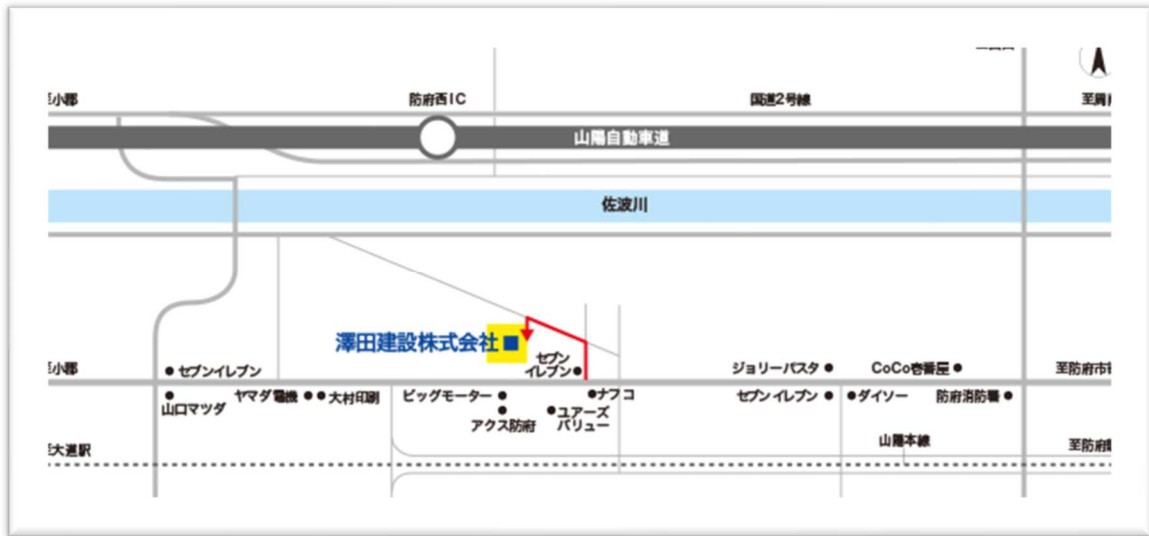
至小郡

防府西IC

国道2号線

至周

山陽自動車道

佐波川

澤田建設株式会社

至小郡

セブンイレブン

セブンイレブン

ジョリーパスタ

CoCo壱番屋

至防府市

山口マツダ

ヤマダ電機

大村印刷

ビッグモーター

ナフコ

セブンイレブン

ダイソー

防府消防署

アクス防府

ユアーズバリュー

至大道駅

山陽本線

至防府